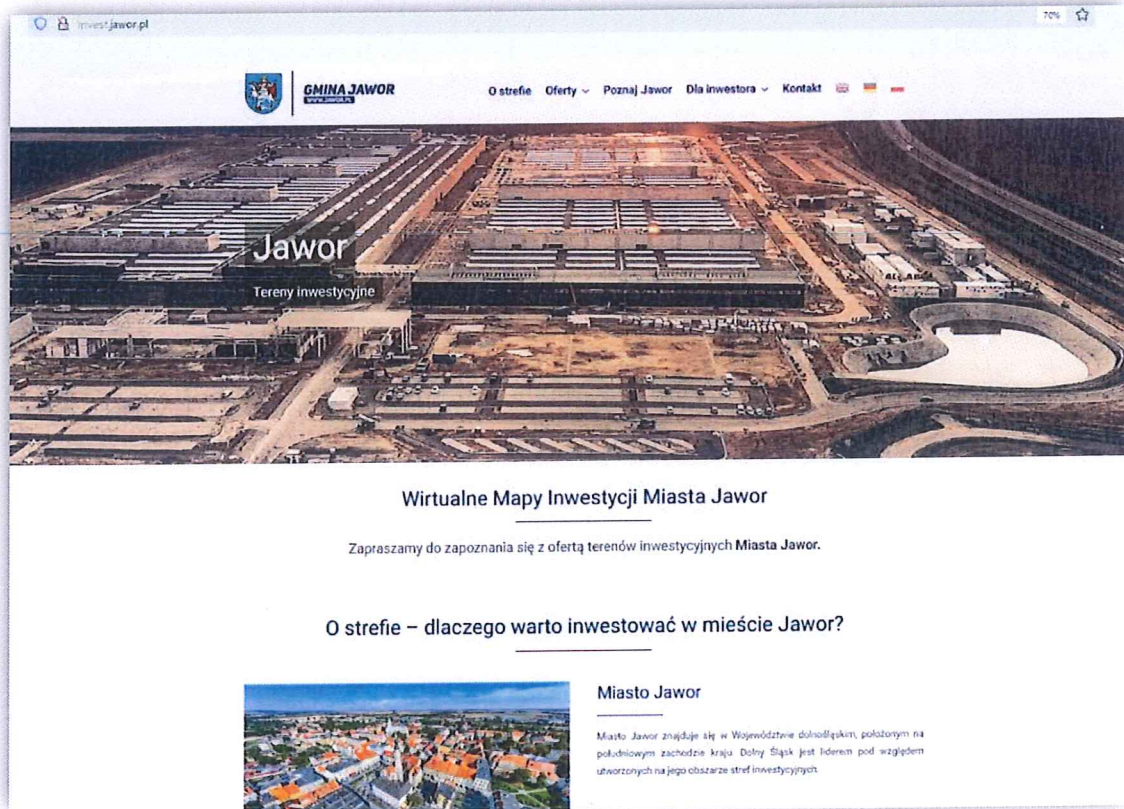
invest.jawor.pl

70%

GMINA JAWOR
www.jawor.pl

O strefie Oferty Poznaj Jawor Dla inwestora Kontakt

Jawor

Tereny inwestycyjne

Wirtualne Mapy Inwestycji Miasta Jawor

Zapraszamy do zapoznania się z ofertą terenów inwestycyjnych Miasta Jawor.

O strefie – dlaczego warto inwestować w mieście Jawor?

Miasto Jawor

Miasto Jawor znajduje się w Województwie dolnośląskim, położonym na południowym zachodzie kraju. Dolny Śląsk jest liderem pod względem utworzonych na jego obszarze stref inwestycyjnych.